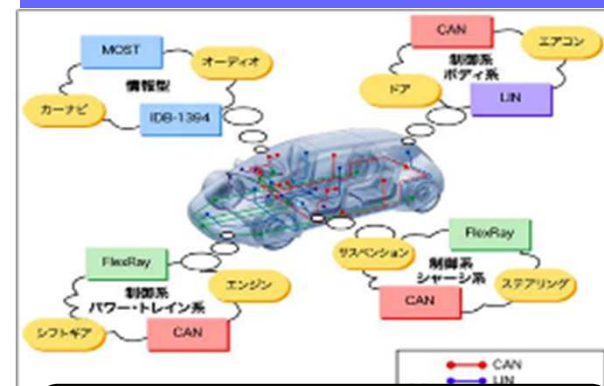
MOST
オーディオ
情報型
カーナビ
IDB-1394

CAN
エアコン
制御系
ボディ系
ドア
LIN

FlexRay
サスペンション
制御系
シャーシ系
ステアリング
CAN

FlexRay
制御系
パワー・トレイン系
エンジン
シフトギア
CAN

CAN
LIN